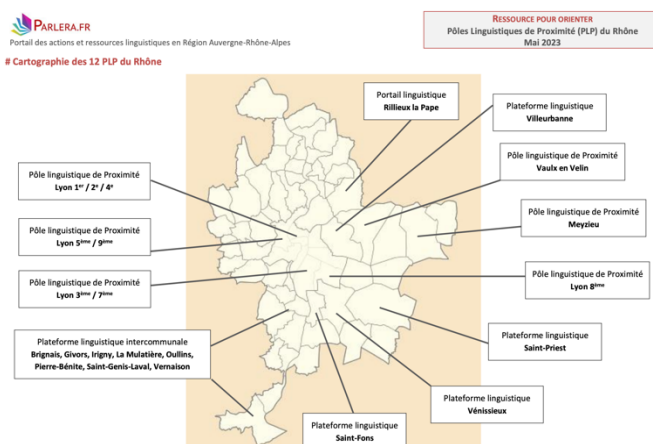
PARLERA.FR
Portail des actions et ressources linguistiques en Région Auvergne-Rhône-Alpes

RESSOURCE POUR ORIENTER
Pôles Linguistiques de Proximité (PLP) du Rhône
Mai 2023

# Cartographie des 12 PLP du Rhône

Portail linguistique
Rillieux la Pape

Plateforme linguistique
Villeurbanne

Pôle linguistique de Proximité
Lyon $1^{er}$ / $2^{e}$ / $4^{e}$

Pôle linguistique de Proximité
Vaulx en Velin

Pôle linguistique de Proximité
Meyzieu

Pôle linguistique de Proximité
Lyon $5^{ème}$ / $9^{ème}$

Pôle linguistique de Proximité
Lyon $3^{ème}$ / $7^{ème}$

Pôle linguistique de Proximité
Lyon $8^{ème}$

Plateforme linguistique intercommunale
Brignais, Givors, Irigny, La Mulatière, Oullins, Pierre-Bénite, Saint-Genis-Laval, Vernaison

Plateforme linguistique
Saint-Priest

Plateforme linguistique
Vénissieux

Plateforme linguistique
Saint-Fons